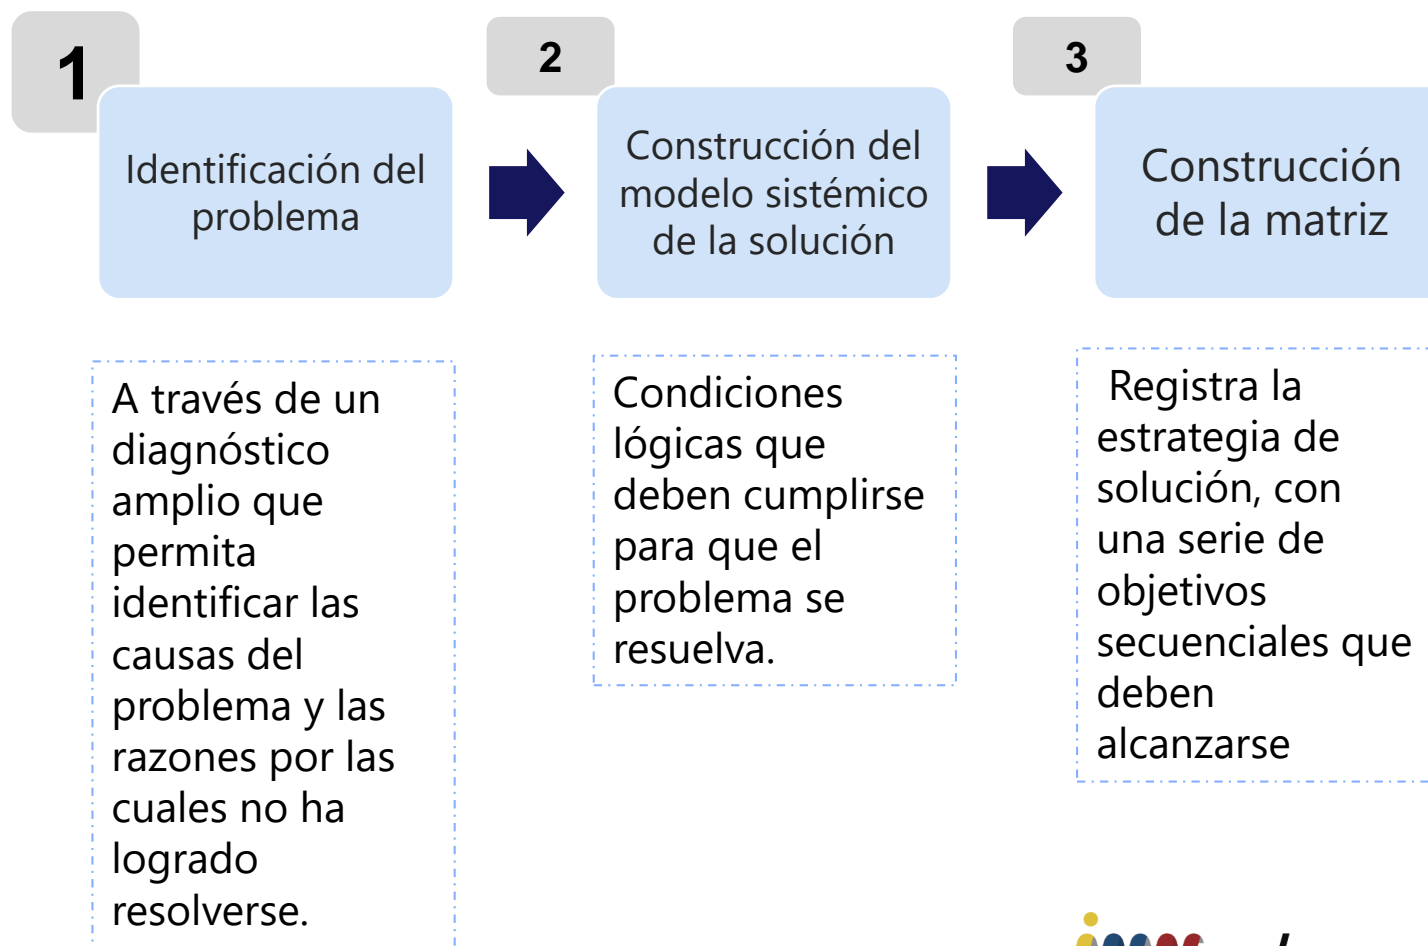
1

Identificación del problema

2

Construcción del modelo sistémico de la solución

3

Construcción de la matriz

A través de un diagnóstico amplio que permita identificar las causas del problema y las razones por las cuales no ha logrado resolverse.

Condiciones lógicas que deben cumplirse para que el problema se resuelva.

Registra la estrategia de solución, con una serie de objetivos secuenciales que deben alcanzarse